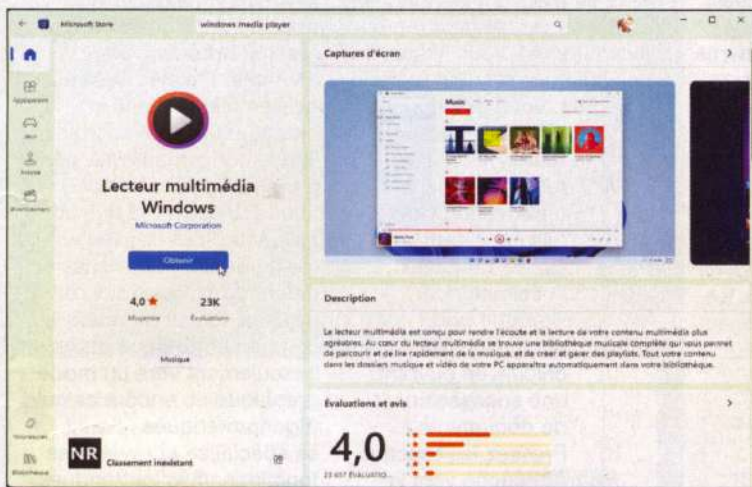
Microsoft Store

windows media player

Applications

Jeux

Divertissement

Lecteur multimédia Windows

Microsoft Corporation

Obtenir

4,0 ★

Moyenne

23K

Évaluations

Musique

Captures d'écran

Music

Description

Le lecteur multimédia est conçu pour rendre l'écoute et la lecture de votre contenu multimédia plus agréables. Au cœur du lecteur multimédia se trouve une bibliothèque musicale complète qui vous permet de parcourir et de lire rapidement de la musique, et de créer et gérer des playlists. Tout votre contenu dans les dossiers musique et vidéo de votre PC apparaîtra automatiquement dans votre bibliothèque.

Évaluations et avis

4,0

23 K07 ÉVALUATIO...

NR

Classement inexistant

Bibliothèque